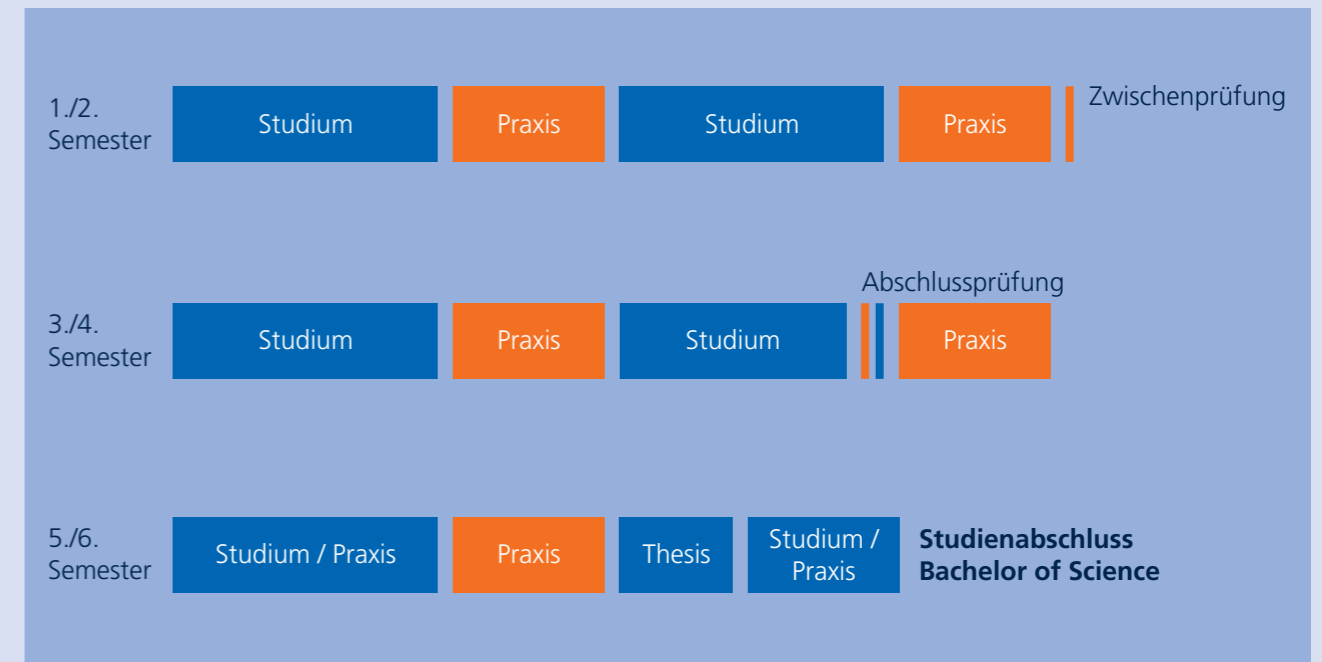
1./2. Semester

Studium | Praxis | Studium | Praxis | Zwischenprüfung

3./4. Semester

Studium | Praxis | Studium | Abschlussprüfung | Praxis

5./6. Semester

Studium / Praxis | Praxis | Thesis | Studium / Praxis

**Studienabschluss Bachelor of Science**